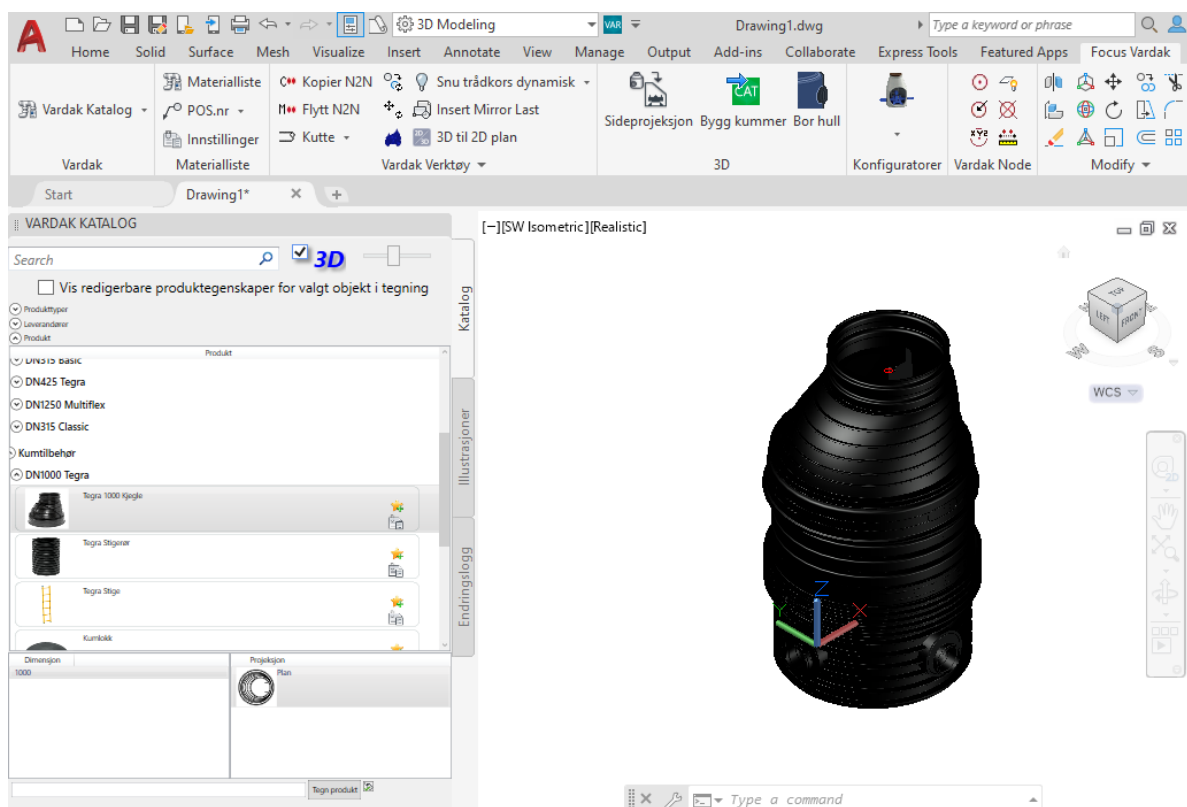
A 3D Modeling VAR Drawing1.dwg Type a keyword or phrase

Home Solid Surface Mesh Visualize Insert Annotate View Manage Output Add-ins Collaborate Express Tools Featured Apps Focus Vardak

Vardak Katalog
Vardak

Materialliste
POS.nr
Innstillinger
Materialliste

Kopier N2N
Flytt N2N
Kutte
Snu trådkors dynamisk
Insert Mirror Last
3D til 2D plan
Vardak Verktøy

Sideprojeksjon Bygg kummer Bor hull
3D

Konfiguratorer

Vardak Node

Modify

Start Drawing1*

VARDAK KATALOG

Search

3D

Vis redigerbare produktegenskaper for valgt objekt i tegning

Produkttyper
Leverandører
Produkt

Produkt

DN315 Basic
DN425 Tegra
DN1250 Multiflex
DN315 Classic
Kumtilbehør
DN1000 Tegra

Tegra 1000 Kjegle
Tegra Stigerør
Tegra Stige
Kumlokk

Katalog
Illustrasjoner
Endringslogg

Dimensjon
1000

Projeksjon
Plan

Tegn produkt

[−][SW Isometric][Realistic]

TOP LEFT FRONT
W S

WCS

Type a command